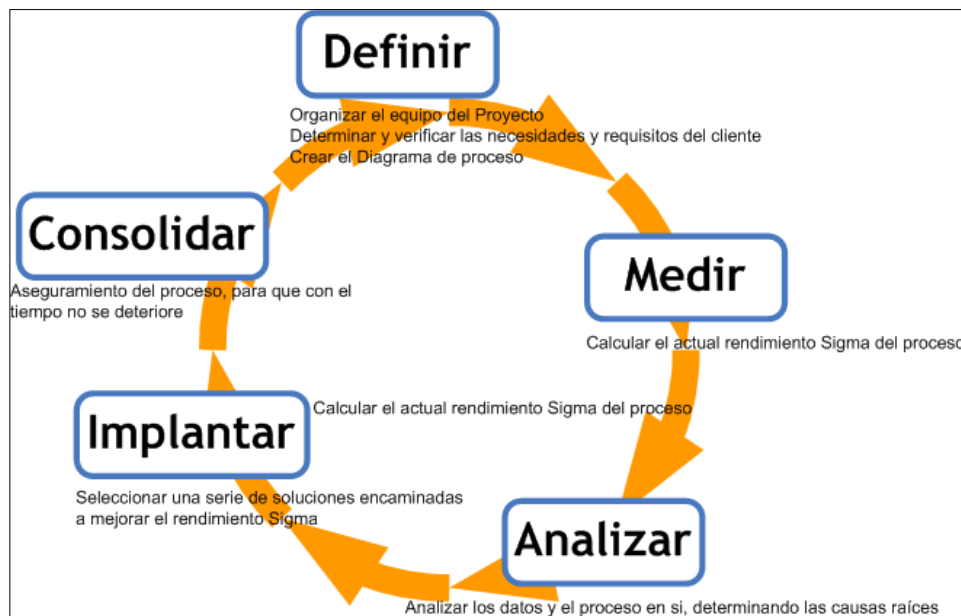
Definir

Organizar el equipo del Proyecto
Determinar y verificar las necesidades y requisitos del cliente
Crear el Diagrama de proceso

Medir

Calcular el actual rendimiento Sigma del proceso

Analizar

Analizar los datos y el proceso en si, determinando las causas raíces

Implantar

Seleccionar una serie de soluciones encaminadas a mejorar el rendimiento Sigma

Calcular el actual rendimiento Sigma del proceso

Consolidar

Aseguramiento del proceso, para que con el tiempo no se deteriore